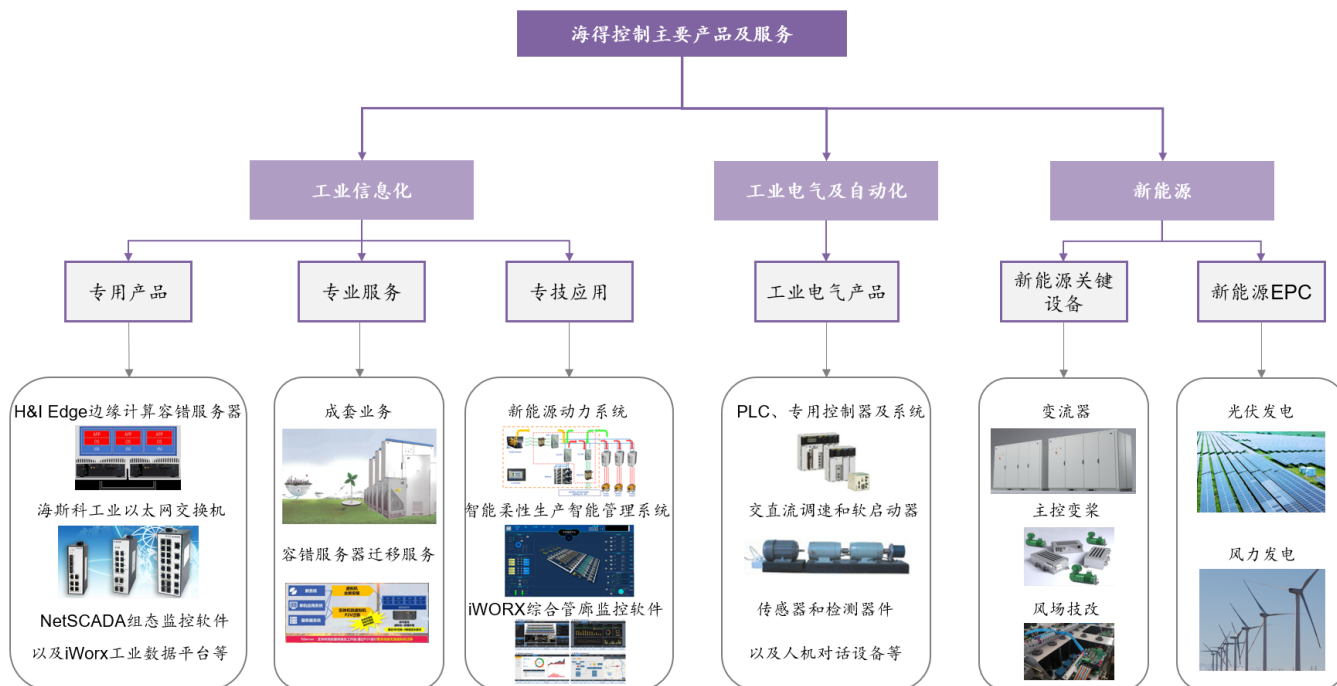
海得控制主要产品及服务

工业信息化

工业电气及自动化

新能源

专用产品

专业服务

专技应用

工业电气产品

新能源关键设备

新能源EPC

H&I Edge边缘计算容错服务器

海斯科工业以太网交换机

NetSCADA组态监控软件

以及iWorx工业数据平台等

成套业务

容错服务器迁移服务

新能源动力系统

智能柔性生产智能管理系统

iWORX综合管廊监控软件

PLC、专用控制器及系统

交直流调速和软启动器

传感器和检测器件

以及人机对话设备等

变流器

主控变桨

风场技改

光伏发电

风力发电